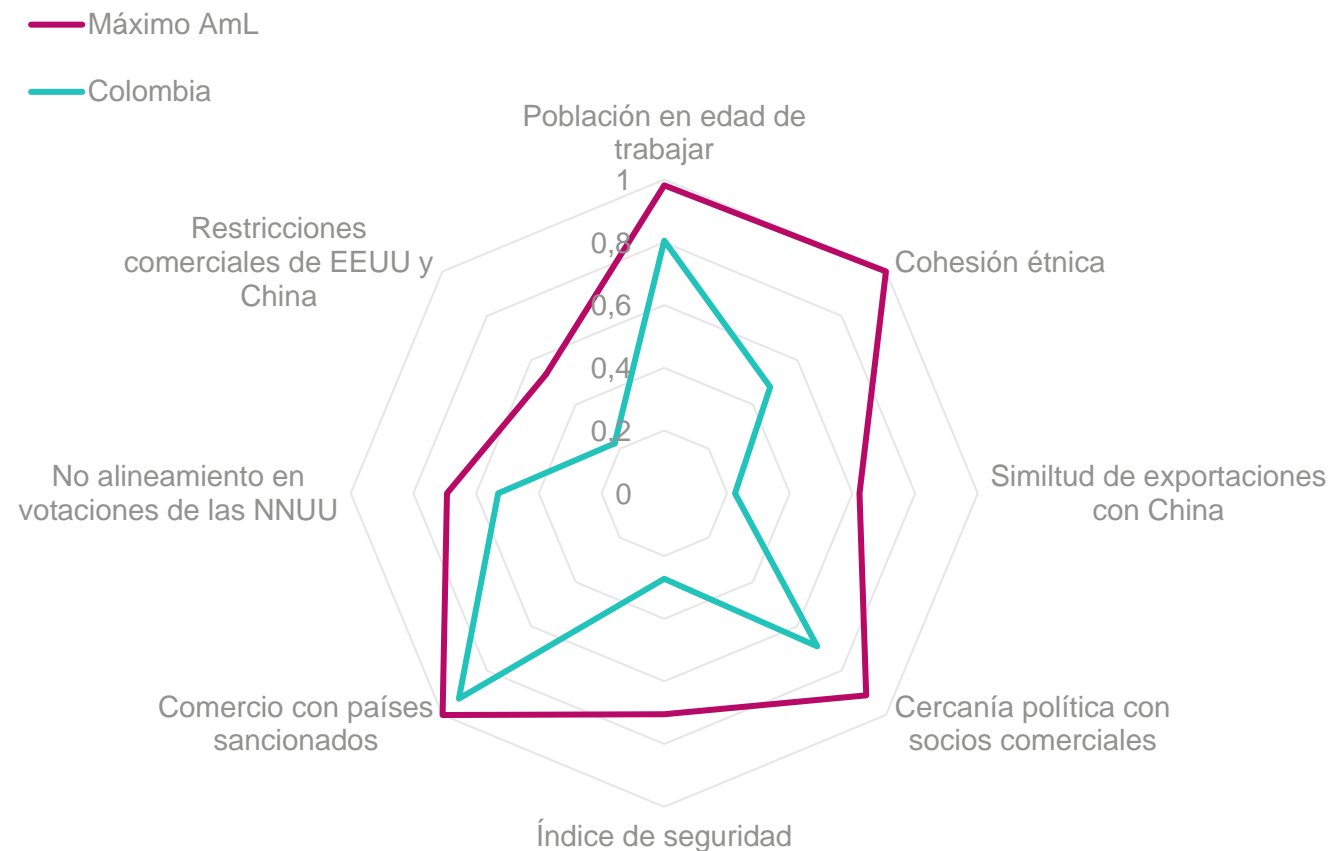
Máximo AmL
Colombia

Población en edad de trabajar

1
0,8
0,6
0,4
0,2
0

Cohesión étnica

Similtud de exportaciones con China

Cercanía política con socios comerciales

Índice de seguridad

Comercio con países sancionados

No alineamiento en votaciones de las NNUU

Restricciones comerciales de EEUU y China